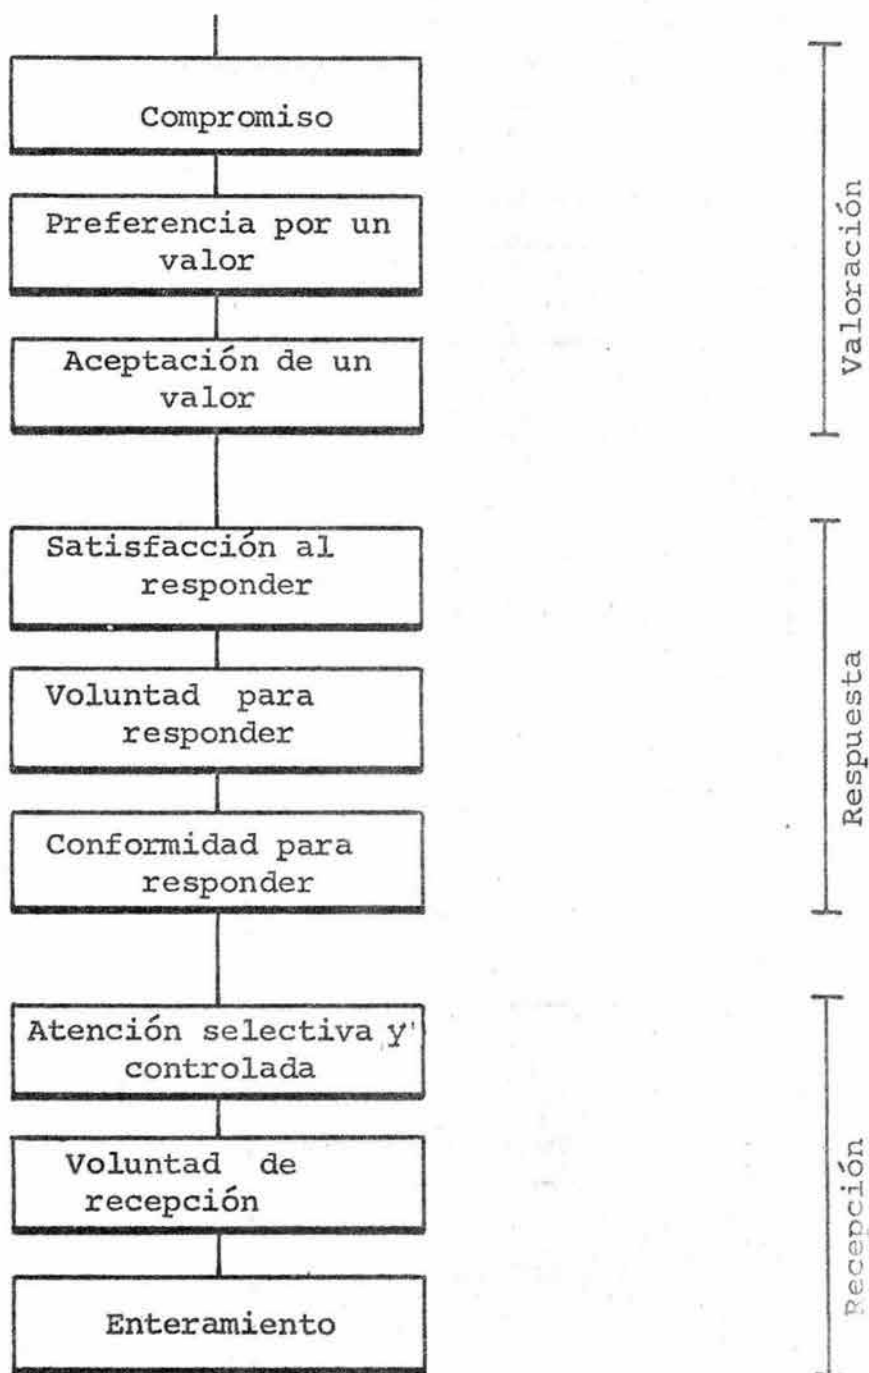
Compromiso

Preferencia por un valor

Aceptación de un valor

Valoración

Satisfacción al responder

Voluntad para responder

Conformidad para responder

Respuesta

Atención selectiva y controlada

Voluntad de recepción

Enteramiento

Recepción